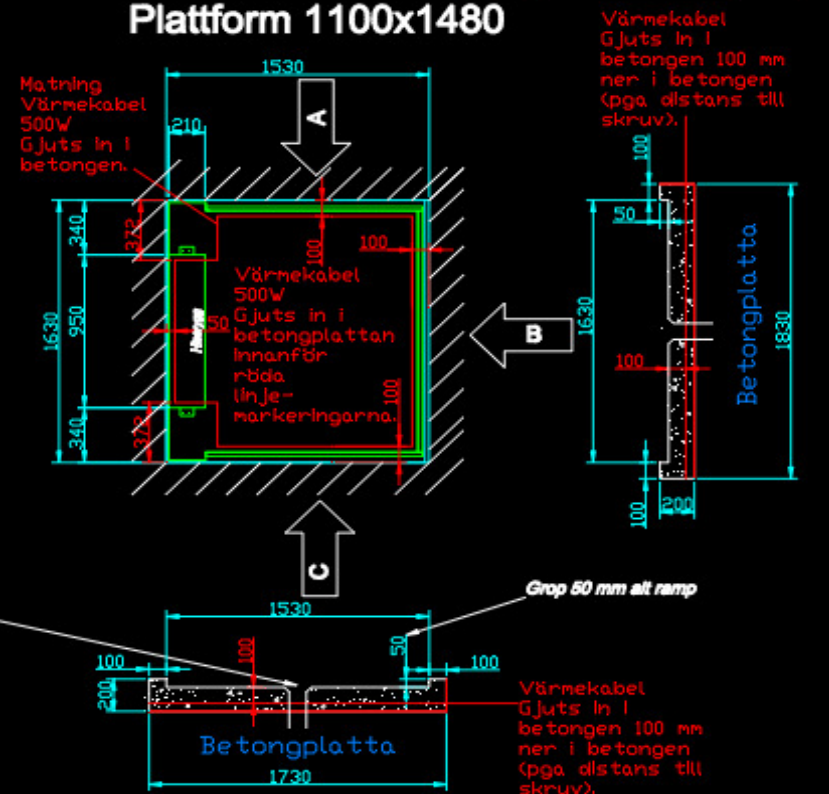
Plattform 1100x1480

Värmekabel
Gjuts in i
betongen 100 mm
ner i betongen
(pga alstans till
skruv).

Matning
Värmekabel
500W
Gjuts in i
betongen.

1530

210

A

372

340

100

100

Värmekabel
500W
Gjuts in i
betongplattan
innanför
röda
linje-
markeringarna.

1630

950

50

B

100

340

372

100

C

100

50

1630

1830

Betongplatta

100

100

200

Grop 50 mm alt ramp

1530

100

50

100

100

200

Betongplatta

1730

Värmekabel
Gjuts in i
betongen 100 mm
ner i betongen
(pga alstans till
skruv).